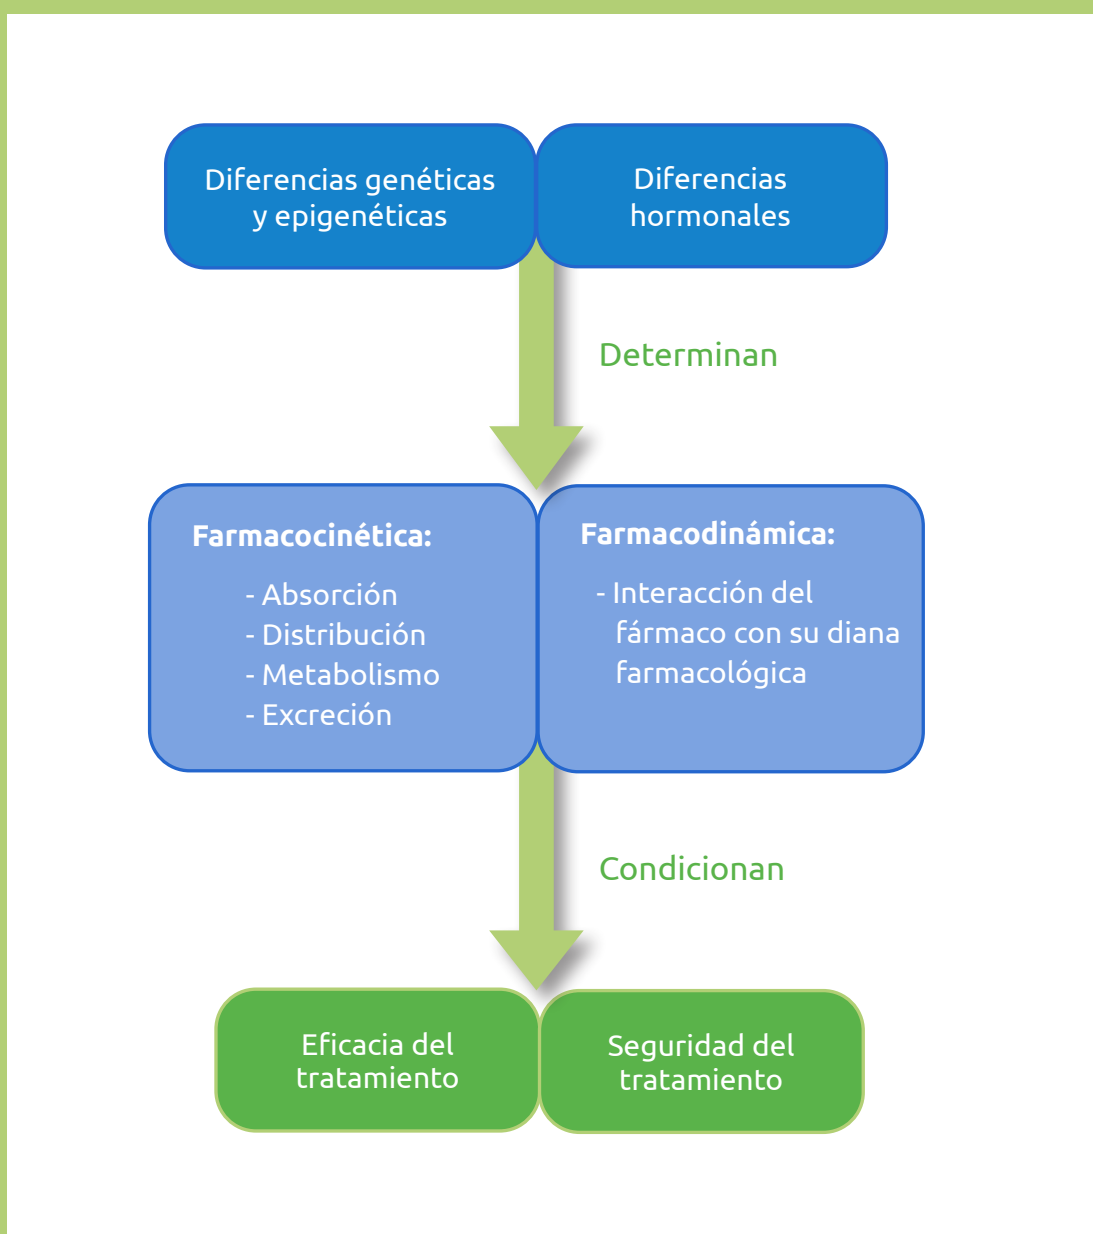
Diferencias genéticas y epigenéticas

Diferencias hormonales

Determinan

**Farmacocinética:**

- Absorción
- Distribución
- Metabolismo
- Excreción

**Farmacodinámica:**

- Interacción del fármaco con su diana farmacológica

Condicionan

Eficacia del tratamiento

Seguridad del tratamiento